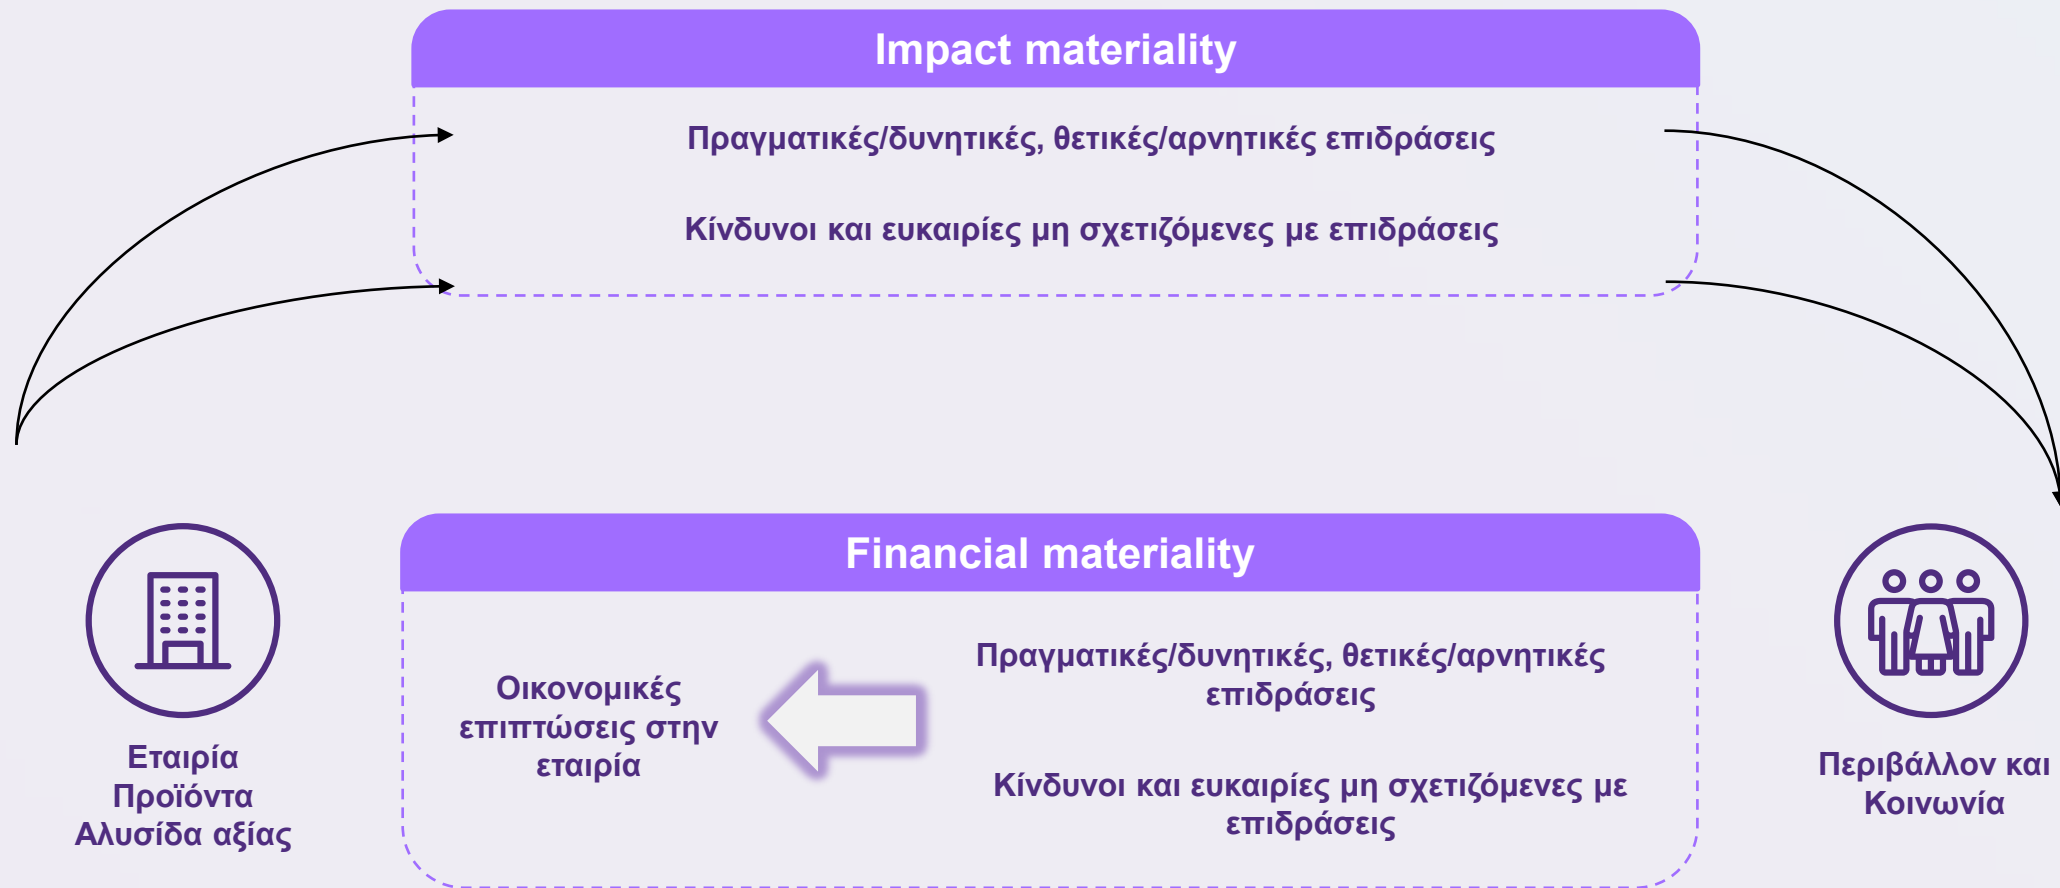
Impact materiality

Πραγματικές/δυνητικές, θετικές/αρνητικές επιδράσεις

Κίνδυνοι και ευκαιρίες μη σχετιζόμενες με επιδράσεις

Financial materiality

Οικονομικές επιπτώσεις στην εταιρία

Πραγματικές/δυνητικές, θετικές/αρνητικές επιδράσεις

Κίνδυνοι και ευκαιρίες μη σχετιζόμενες με επιδράσεις

Εταιρία
Προϊόντα
Αλυσίδα αξίας

Περιβάλλον και Κοινωνία